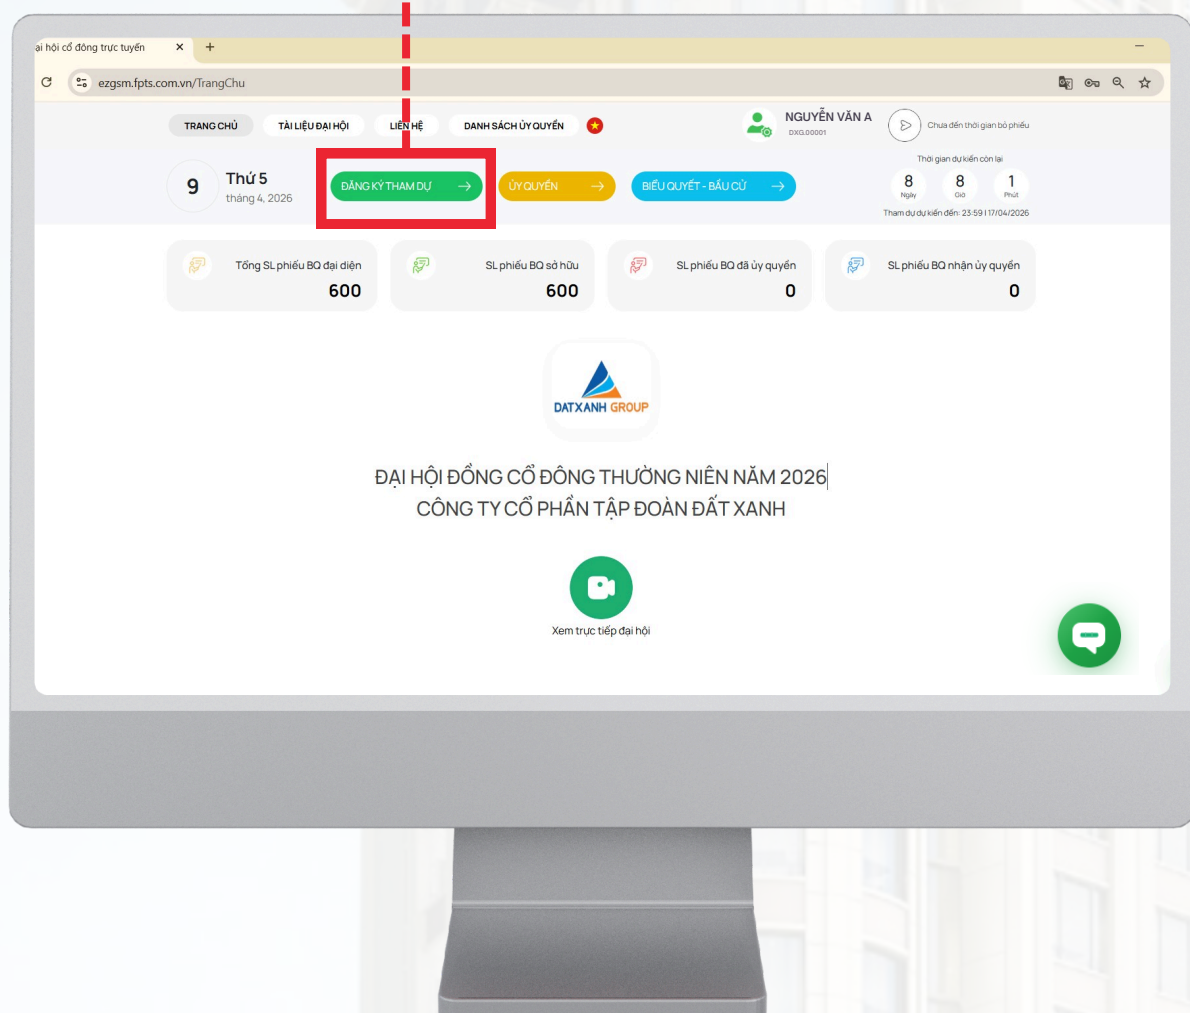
ại hội cổ đông trực tuyến ×

ezgsm.fpts.com.vn/TrangChu

TRANG CHỦ TÀI LIỆU ĐẠI HỘI LIÊN HỆ DANH SÁCH ỦY QUYỀN

NGUYỄN VĂN A
DXG.00001

Chưa đến thời gian bỏ phiếu

9 Thứ 5
tháng 4, 2026

ĐĂNG KÝ THAM DỰ → ỦY QUYỀN → BIỂU QUYẾT - BẦU CỬ →

Thời gian dự kiến còn lại
8 Ngày 8 Giờ 1 Phút
Tham dự dự kiến đến: 23:59 | 17/04/2026

Tổng SL phiếu BQ đại diện 600
SL phiếu BQ sở hữu 600
SL phiếu BQ đã ủy quyền 0
SL phiếu BQ nhận ủy quyền 0

DATXANH GROUP

ĐẠI HỘI ĐỒNG CỔ ĐÔNG THƯỜNG NIÊN NĂM 2026
CÔNG TY CỔ PHẦN TẬP ĐOÀN ĐẤT XANH

Xem trực tiếp đại hội